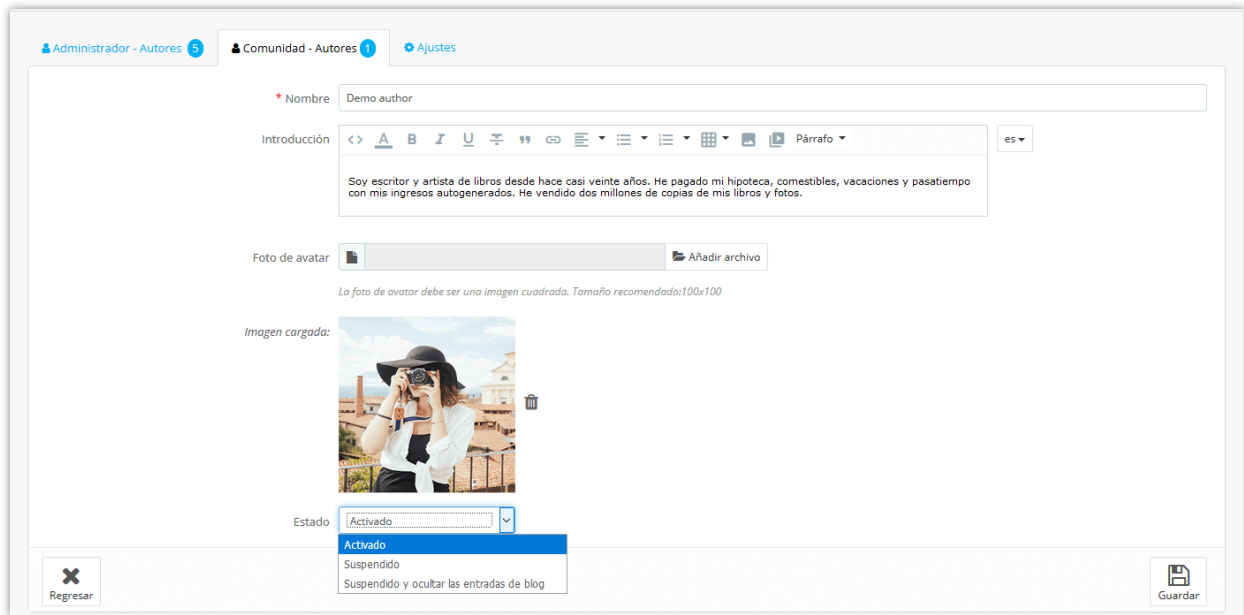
Administrador - Autores 5
Comunidad - Autores 1
Ajustes

* Nombre
Demo author

Introducción
Párrafo
es

Soy escritor y artista de libros desde hace casi veinte años. He pagado mi hipoteca, comestibles, vacaciones y pasatiempo con mis ingresos autogenerados. He vendido dos millones de copias de mis libros y fotos.

Foto de avatar
Añadir archivo

La foto de avatar debe ser una imagen cuadrada. Tamaño recomendado:100x100

Imagen cargada:

Estado
Activado

Activado
Suspendido
Suspendido y ocultar las entradas de blog

Regresar
Guardar